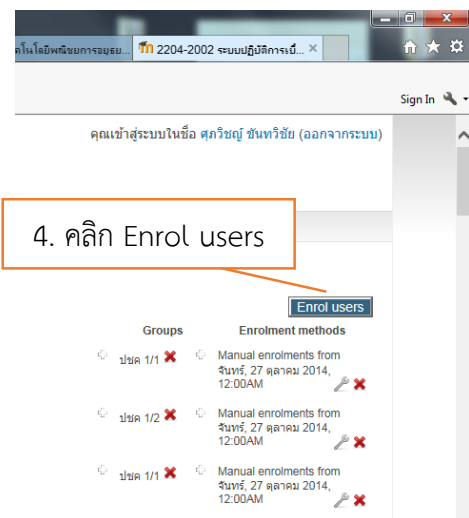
คโนโลยีพณิชยการอุบล...
2204-2002 ระบบปฏิบัติการเบื้...

Sign In

คุณเข้าสู่ระบบในชื่อ ศุภวิชญ์ ชันทวิชัย (ออกจากระบบ)

4. คลิก Enrol users

Enrol users

| Groups | Enrolment methods |
|---|---|
| ปชด 1/1 | Manual enrolments from จันทร์, 27 ตุลาคม 2014, 12:00AM |
| ปชด 1/2 | Manual enrolments from จันทร์, 27 ตุลาคม 2014, 12:00AM |
| ปชด 1/1 | Manual enrolments from จันทร์, 27 ตุลาคม 2014, 12:00AM |